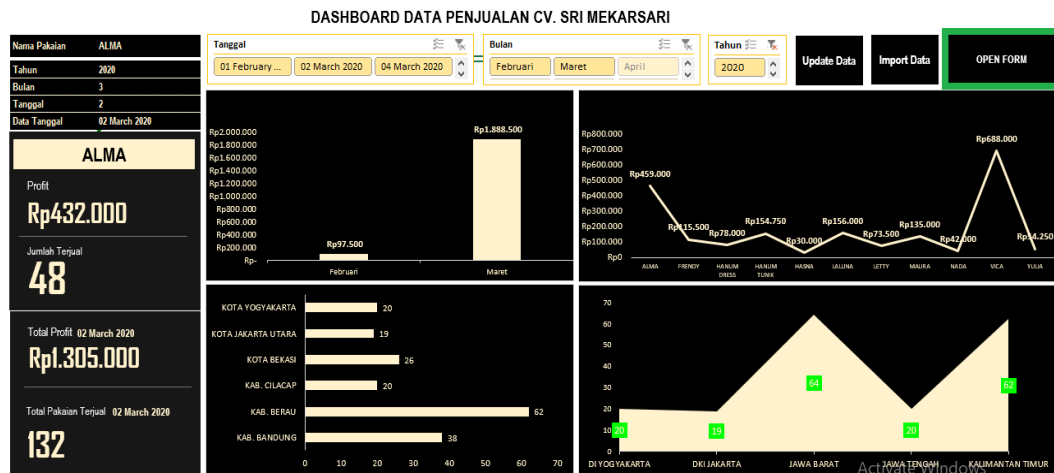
DASHBOARD DATA PENJUALAN CV. SRI MEKARSARI

| Nama Pakaian | ALMA |
|---|---|
| Tahun | 2020 |
| Bulan | 3 |
| Tanggal | 2 |
| Data Tanggal | 02 March 2020 |

Tanggal
01 February ... 02 March 2020 04 March 2020

Bulan
Februari Maret April

Tahun
2020

Update Data

Import Data

OPEN FORM

ALMA

Profit
Rp432.000

Jumlah Terjual
48

Total Profit 02 March 2020
Rp1.305.000

Total Pakaian Terjual 02 March 2020
132

Rp2.000.000
Rp1.800.000
Rp1.600.000
Rp1.400.000
Rp1.200.000
Rp1.000.000
Rp800.000
Rp600.000
Rp400.000
Rp200.000
Rp-
Rp97.500
Rp1.888.500
Februari
Maret

Rp800.000
Rp700.000
Rp600.000
Rp500.000
Rp400.000
Rp300.000
Rp200.000
Rp100.000
Rp0
Rp459.000
Rp115.500
Rp78.000
Rp154.750
Rp30.000
Rp156.000
Rp73.500
Rp135.000
Rp42.000
Rp688.000
Rp54.250
ALMA
FRENDY
HANUM DRESS
HANUM TUNIK
HASNA
LALUNA
LETTY
MAURA
NADA
VICA
YULIA

KOTA YOGYAKARTA 20
KOTA JAKARTA UTARA 19
KOTA BEKASI 26
KAB. CILACAP 20
KAB. BERAU 62
KAB. BANDUNG 38
0 10 20 30 40 50 60 70

70
60
50
40
30
20
10
0
20
19
64
20
62
DI YOGYAKARTA
DKI JAKARTA
JAWA BARAT
JAWA TENGAH
KALIMANTAN TIMUR

Activate Windows